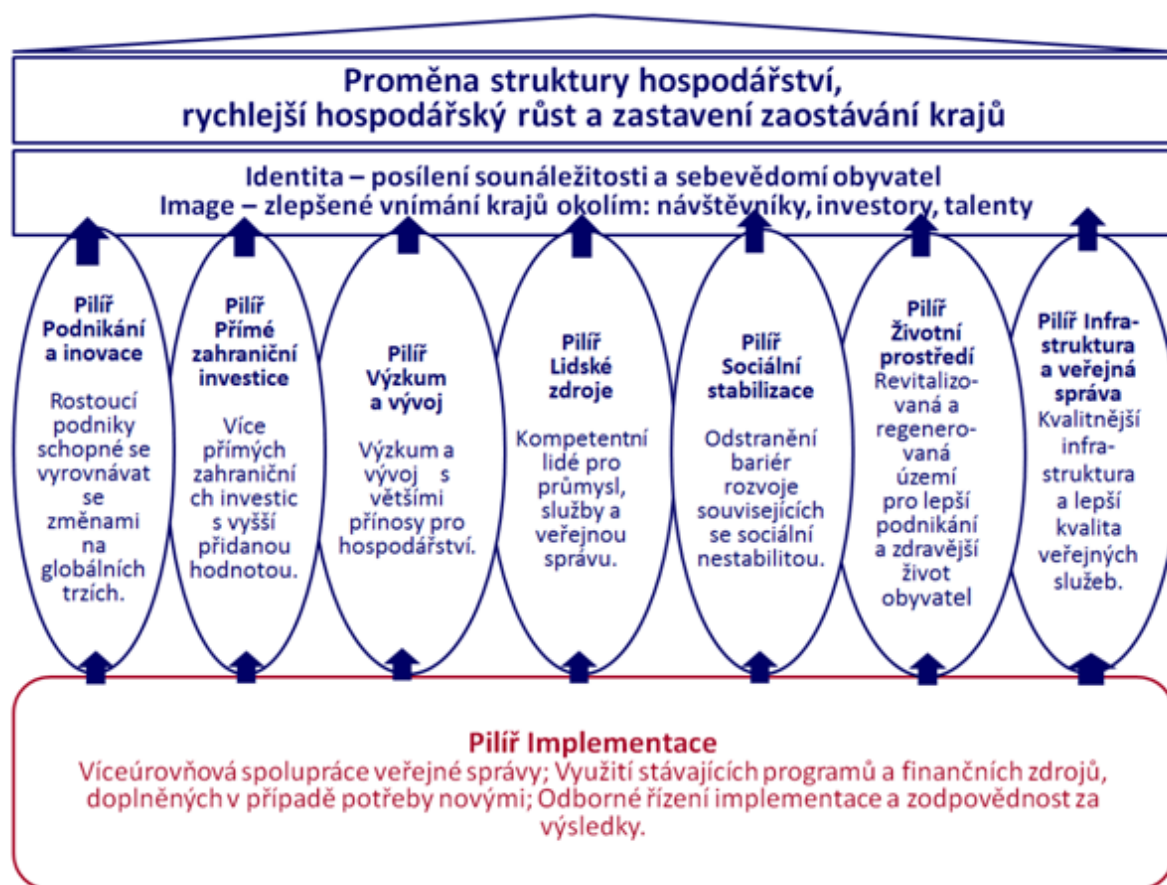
Proměna struktury hospodářství, rychlejší hospodářský růst a zastavení zaostávání krajů

Identita – posílení sounáležitosti a sebevědomí obyvatel
Image – zlepšené vnímání krajů okolím: návštěvníky, investory, talenty

Pilíř Podnikání a inovace

Rostoucí podniky schopné se vyrovnávat se změnami na globálních trzích.

Pilíř Přímé zahraniční investice

Více přímých zahraničních investic s vyšší přidanou hodnotou.

Pilíř Výzkum a vývoj

Výzkum a vývoj s většími přínosy pro hospodářství.

Pilíř Lidské zdroje

Kompetentní lidé pro průmysl, služby a veřejnou správu.

Pilíř Sociální stabilizace

Odstranění bariér rozvoje souvisejících se sociální nestabilitou.

Pilíř Životní prostředí
Revitalizovaná a regenerovaná území pro lepší podnikání a zdravější život obyvatel

Pilíř Infrastruktura a veřejná správa
Kvalitnější infrastruktura a lepší kvalita veřejných služeb.

Pilíř Implementace
Víceúrovňová spolupráce veřejné správy; Využití stávajících programů a finančních zdrojů, doplněných v případě potřeby novými; Odborné řízení implementace a zodpovědnost za výsledky.